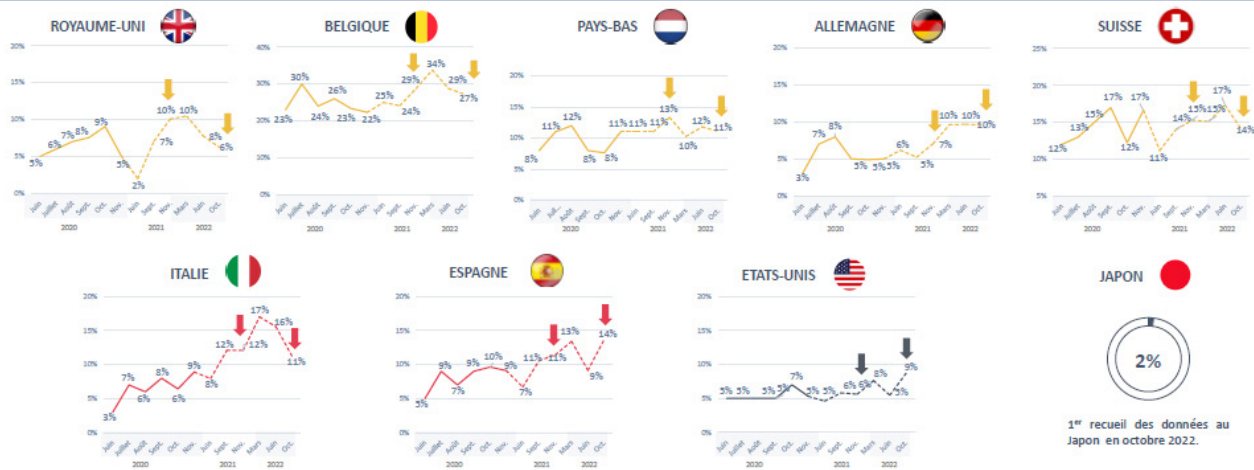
ROYAUME-UNI

20%
15%
10%
5%
0%

5% 6% 7% 8% 9% 5% 2% 10% 7% 10% 8% 6%

Juin Juillet Août Sept. Oct. Nov. Juin Sept. Nov. Mars Juin Oct.
2020 2021 2022

BELGIQUE

40%
30%
20%
10%
0%

23% 30% 24% 26% 23% 22% 25% 24% 29% 34% 29% 27%

Juin Juillet Août Sept. Oct. Nov. Juin Sept. Nov. Mars Juin Oct.
2020 2021 2022

PAYS-BAS

20%
15%
10%
5%
0%

8% 11% 12% 8% 8% 11% 11% 11% 13% 10% 12% 11%

Juin Juillet Août Sept. Oct. Nov. Juin Sept. Nov. Mars Juin Oct.
2020 2021 2022

ALLEMAGNE

20%
15%
10%
5%
0%

3% 7% 8% 5% 5% 5% 6% 5% 7% 10% 10% 10%

Juin Juillet Août Sept. Oct. Nov. Juin Sept. Nov. Mars Juin Oct.
2020 2021 2022

SUISSE

25%
20%
15%
10%
5%

12% 13% 15% 17% 12% 17% 11% 14% 15% 15% 17% 14%

Juin Juillet Août Sept. Oct. Nov. Juin Sept. Nov. Mars Juin Oct.
2020 2021 2022

ITALIE

20%
15%
10%
5%
0%

3% 7% 6% 8% 6% 9% 8% 12% 12% 17% 16% 11%

Juin Juillet Août Sept. Oct. Nov. Juin Sept. Nov. Mars Juin Oct.
2020 2021 2022

ESPAGNE

20%
15%
10%
5%
0%

5% 9% 7% 9% 10% 9% 7% 11% 11% 13% 9% 14%

Juin Juillet Août Sept. Oct. Nov. Juin Sept. Nov. Mars Juin Oct.
2020 2021 2022

ETATS-UNIS

20%
15%
10%
5%
0%

5% 5% 5% 5% 7% 5% 5% 6% 6% 8% 5% 9%

Juin Juillet Août Sept. Oct. Nov. Juin Sept. Nov. Mars Juin Oct.
2020 2021 2022

JAPON

2%

1$^{er}$ recueil des données au Japon en octobre 2022.